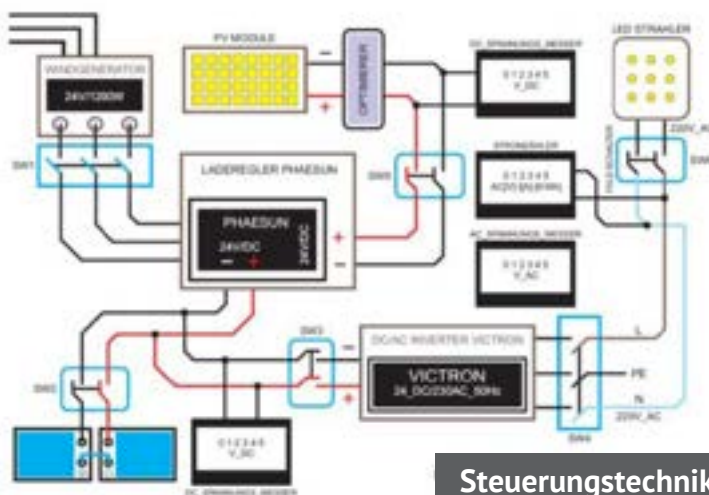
PV MODULE

OPTIMIERER

DC_SPANNUNGS_MESSER

012345
V_DC

LED STRAHLER

WINDGENERATOR

24V/1200W

SW1

LADEREGLER PHAESUN

PHAESUN
24V/DC

24VDC

SW5

STROMZÄHLER

012345
AC[V] [A] [kWh]

220V_AC

SW6

AC_SPANNUNGS_MESSER

012345
V_AC

SW3

DC/AC INVERTER VICTRON

VICTRON
24_DC/230AC_50Hz

L

PE

N

220V_AC

SW4

SW2

012345
V_DC

DC_SPANNUNGS_MESSER

Steuerungstechnik